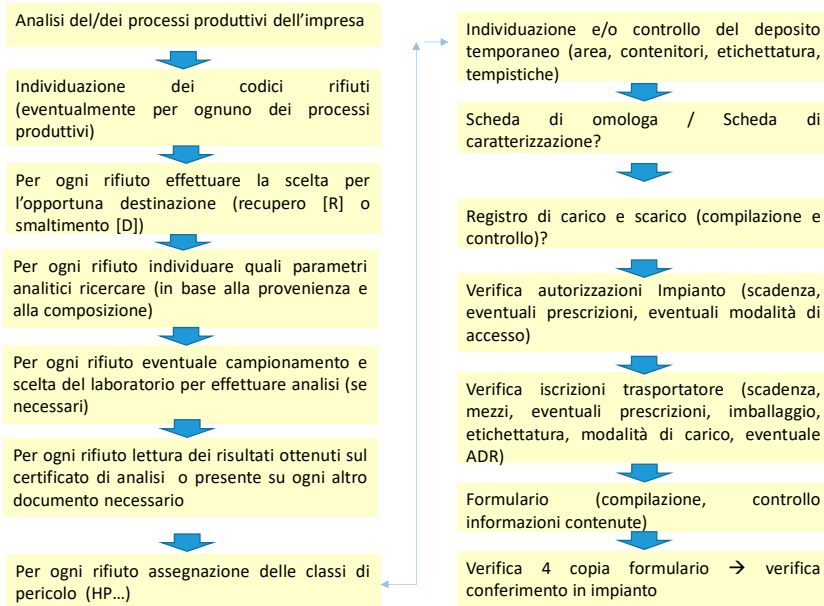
Analisi del/dei processi produttivi dell'impresa

Individuazione dei codici rifiuti (eventualmente per ognuno dei processi produttivi)

Per ogni rifiuto effettuare la scelta per l'opportuna destinazione (recupero [R] o smaltimento [D])

Per ogni rifiuto individuare quali parametri analitici ricercare (in base alla provenienza e alla composizione)

Per ogni rifiuto eventuale campionamento e scelta del laboratorio per effettuare analisi (se necessari)

Per ogni rifiuto lettura dei risultati ottenuti sul certificato di analisi o presente su ogni altro documento necessario

Per ogni rifiuto assegnazione delle classi di pericolo (HP…)

Individuazione e/o controllo del deposito temporaneo (area, contenitori, etichettatura, tempistiche)

Scheda di omologa / Scheda di caratterizzazione?

Registro di carico e scarico (compilazione e controllo)?

Verifica autorizzazioni Impianto (scadenza, eventuali prescrizioni, eventuali modalità di accesso)

Verifica iscrizioni trasportatore (scadenza, mezzi, eventuali prescrizioni, imballaggio, etichettatura, modalità di carico, eventuale ADR)

Formulario (compilazione, controllo informazioni contenute)

Verifica 4 copia formulario $\rightarrow$ verifica conferimento in impianto